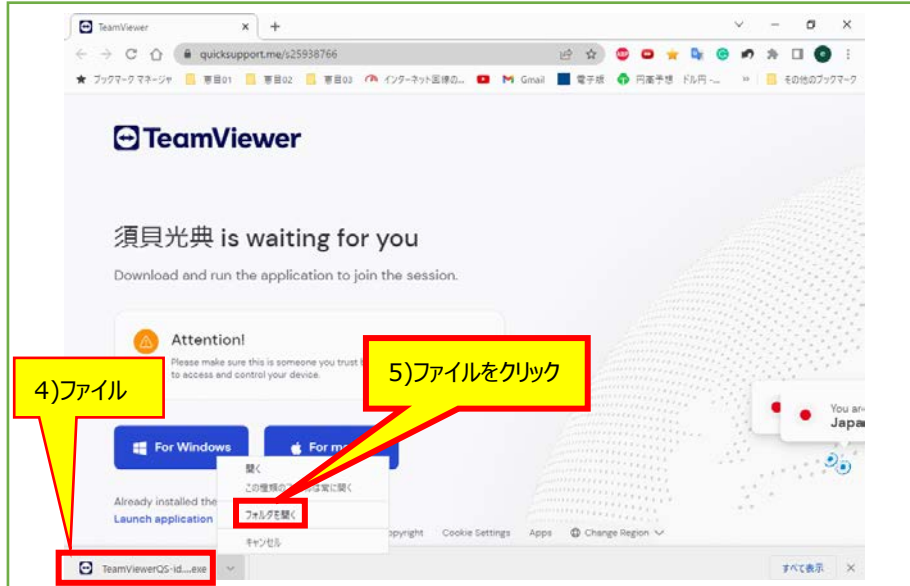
TeamViewer ✕ +

quicksupport.me/s25938766

ブックマーク マネージャ 寒目01 寒目02 寒目03 インターネット医療の... Gmail 電子版 円高予想 ドル円 -... » その他のブックマーク

TeamViewer

須貝光典 is waiting for you

Download and run the application to join the session.

Attention!

Please make sure this is someone you trust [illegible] to access and control your device.

4)ファイル

5)ファイルをクリック

For Windows

For ma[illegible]

開く

この種類の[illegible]は常に開く

フォルダを開く

キャンセル

Already installed the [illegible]

Launch application

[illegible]opyright Cookie Settings Apps Change Region

You ar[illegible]

Japa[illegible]

TeamViewerQS-id....exe

すべて表示 ✕